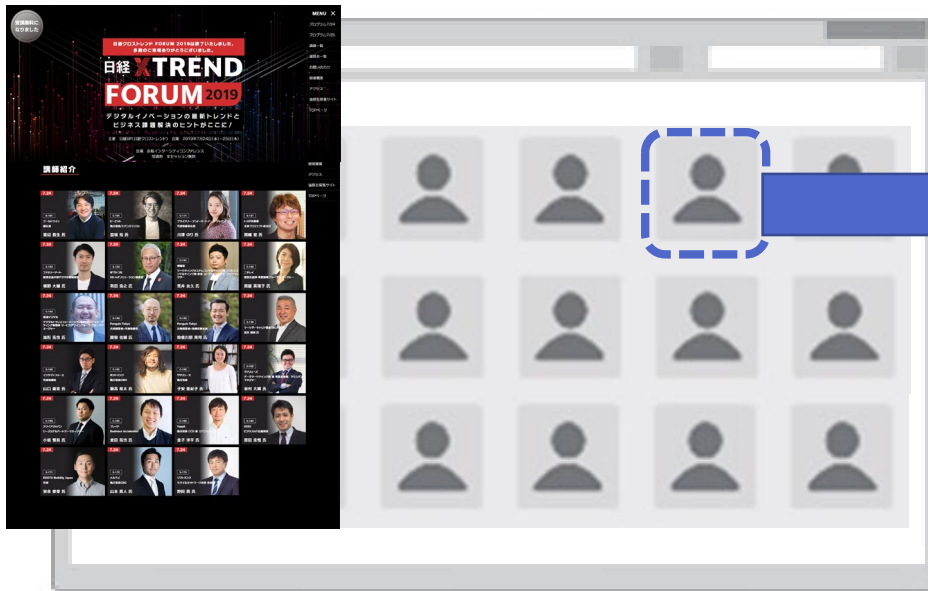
受講無料になりました

MENU ×

日経クロストレンド FORUM 2019は盛況裏に終了いたしました。多数のご参加ありがとうございました。

日経 XTREND FORUM 2019

デジタルイノベーションの最新トレンドとビジネス課題解決のヒントがここに！

講師紹介

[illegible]